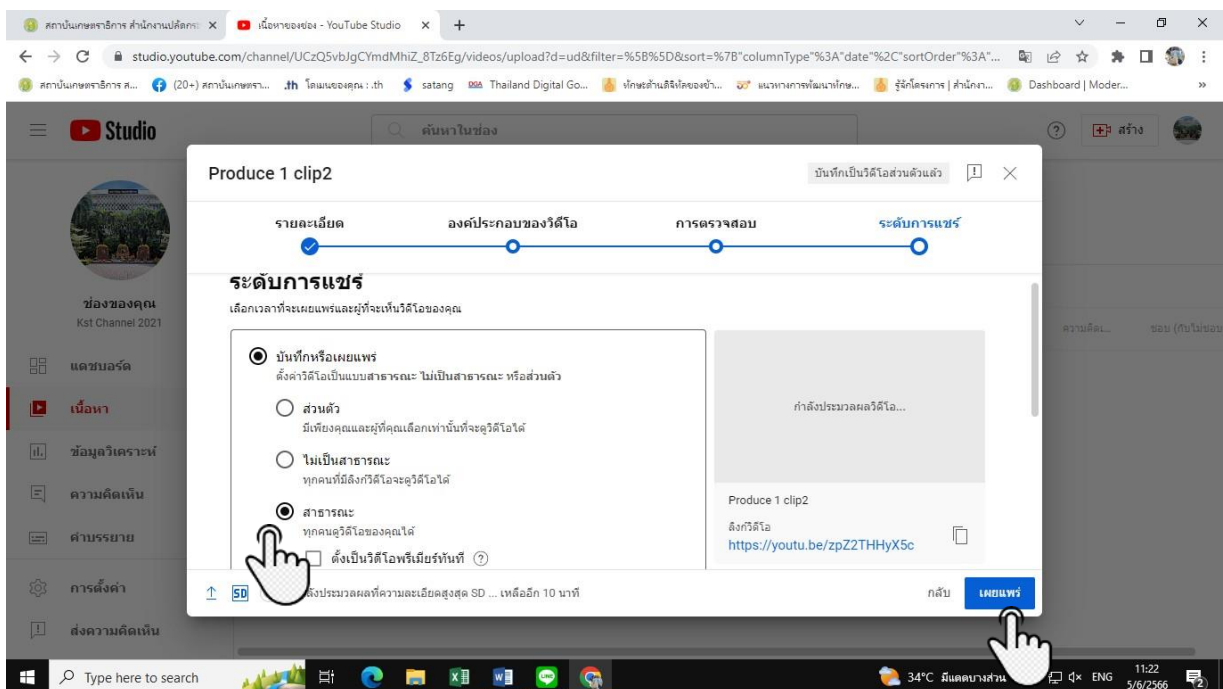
สถาบันเกษตราธิการ สำนักงานปลัดกระ ×
เนื้อหาของช่อง - YouTube Studio ×
+

studio.youtube.com/channel/UCzQ5vbJgCYmdMhiZ_8Tz6Eg/videos/upload?d=ud&filter=%5B%5D&sort=%7B"columnType"%3A"date"%2C"sortOrder"%3A"...

สถาบันเกษตราธิการ ส... (20+) สถาบันเกษตรา... .th โดเมนของคุณ : .th satang Thailand Digital Go... ทักษะด้านดิจิทัลของข้า... แนวทางการพัฒนาทักษ... รู้จักโครงการ | สำนักงา... Dashboard | Moder...

Studio
ค้นหาในช่อง
สร้าง

ช่องของคุณ
Kst Channel 2021
แดชบอร์ด
เนื้อหา
ข้อมูลวิเคราะห์
ความคิดเห็น
คำบรรยาย
การตั้งค่า
ส่งความคิดเห็น

ความคิดเ...
ชอบ (กับไม่ชอบ

Produce 1 clip2
บันทึกเป็นวิดีโอส่วนตัวแล้ว

รายละเอียด
องค์ประกอบของวิดีโอ
การตรวจสอบ
ระดับการแชร์

ระดับการแชร์
เลือกเวลาที่จะเผยแพร่และผู้ที่จะเห็นวิดีโอของคุณ

บันทึกหรือเผยแพร่
ตั้งค่าวิดีโอเป็นแบบสาธารณะ ไม่เป็นสาธารณะ หรือส่วนตัว

ส่วนตัว
มีเพียงคุณและผู้ที่คุณเลือกเท่านั้นที่จะดูวิดีโอได้

ไม่เป็นสาธารณะ
ทุกคนที่มีลิงก์วิดีโอจะดูวิดีโอได้

สาธารณะ
ทุกคนดูวิดีโอของคุณได้

ตั้งเป็นวิดีโอพรีเมียร์ทันที

กำลังประมวลผลวิดีโอ...

Produce 1 clip2
ลิงก์วิดีโอ
https://youtu.be/zpZ2THHyX5c

SD
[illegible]ลังประมวลผลที่ความละเอียดสูงสุด SD ... เหลืออีก 10 นาที
กลับ
เผยแพร่

Type here to search
34°C มีแดดบางส่วน
ENG
11:22
5/6/2566